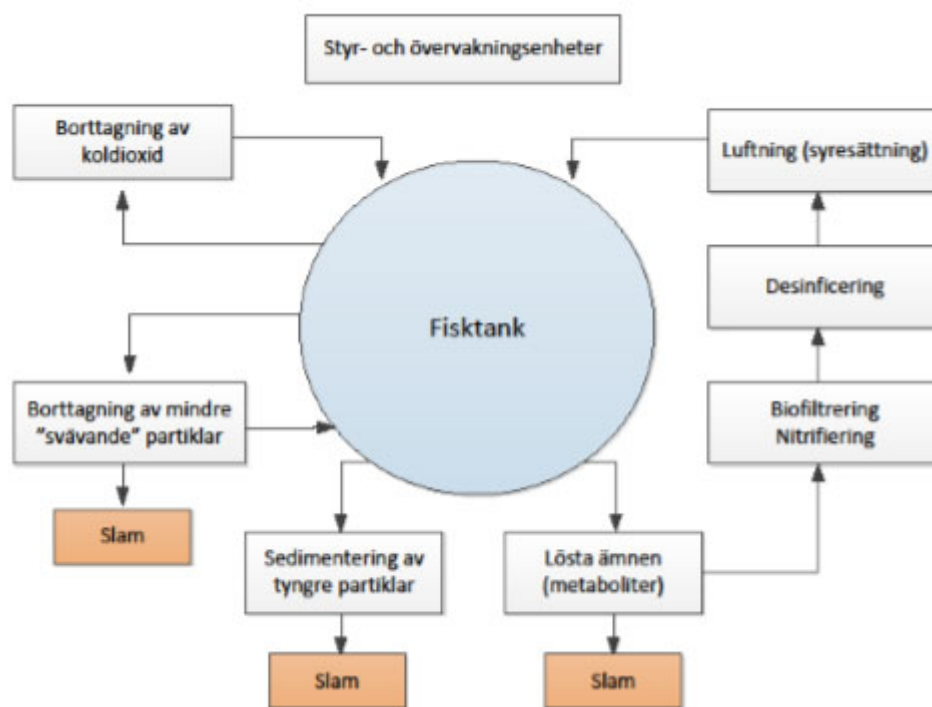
Styr- och övervakningsenheter

Borttagning av koldioxid

Luftning (syresättning)

Fisktank

Desinficering

Borttagning av mindre "svävande" partiklar

Biofiltrering Nitrifiering

Slam

Sedimentering av tyngre partiklar

Lösta ämnen (metaboliter)

Slam

Slam